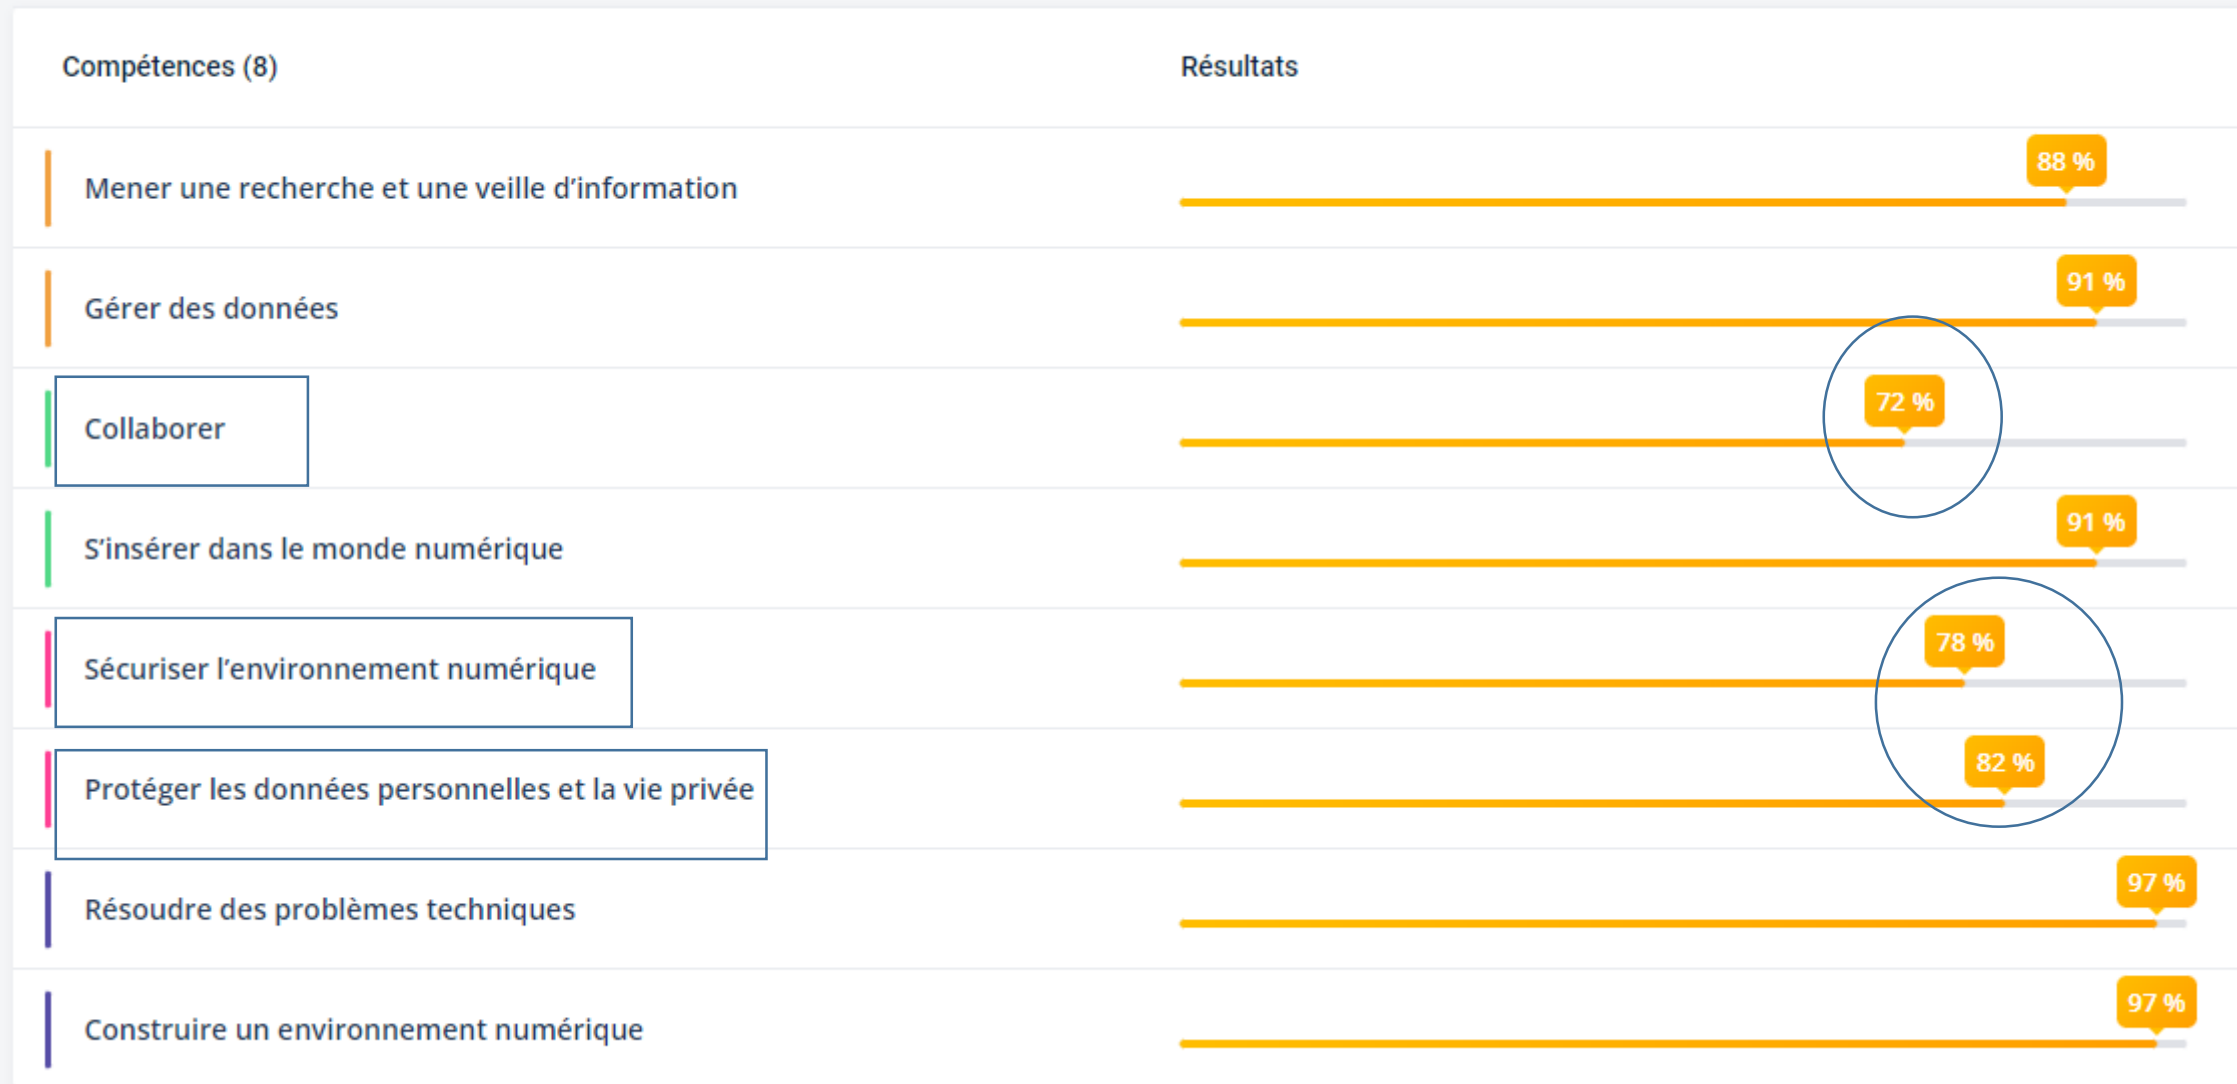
| Compétences (8) | Résultats |
|---|---|
| Mener une recherche et une veille d'information | 88 % |
| Gérer des données | 91 % |
| Collaborer | 72 % |
| S'insérer dans le monde numérique | 91 % |
| Sécuriser l'environnement numérique | 78 % |
| Protéger les données personnelles et la vie privée | 82 % |
| Résoudre des problèmes techniques | 97 % |
| Construire un environnement numérique | 97 % |